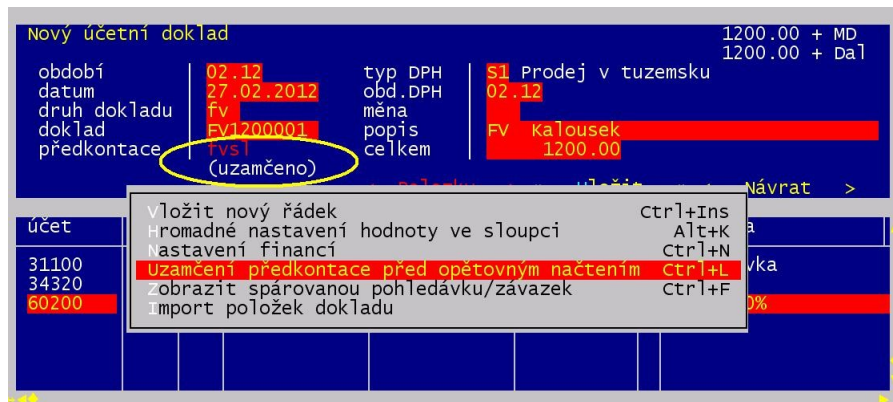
Nový účetní doklad

1200.00 + MD
1200.00 + Dal

období | 02.12
datum | 27.02.2012
druh dokladu | fv
doklad | FV1200001
předkontace | fvsl
(uzamčeno)

typ DPH | S1 Prodej v tuzemsku
obd.DPH | 02.12
měna |
popis | FV Kalousek
celkem | 1200.00

< Položky > < Uložit > < Návrat >

účet
31100
34320
60200

Vložit nový řádek Ctrl+Ins
Hromadné nastavení hodnoty ve sloupci Alt+K
Nastavení financí Ctrl+N
Uzamčení předkontace před opětovným načtením Ctrl+L
Zobrazit spárovanou pohledávku/závazek Ctrl+F
Import položek dokladu

a
vka
0%